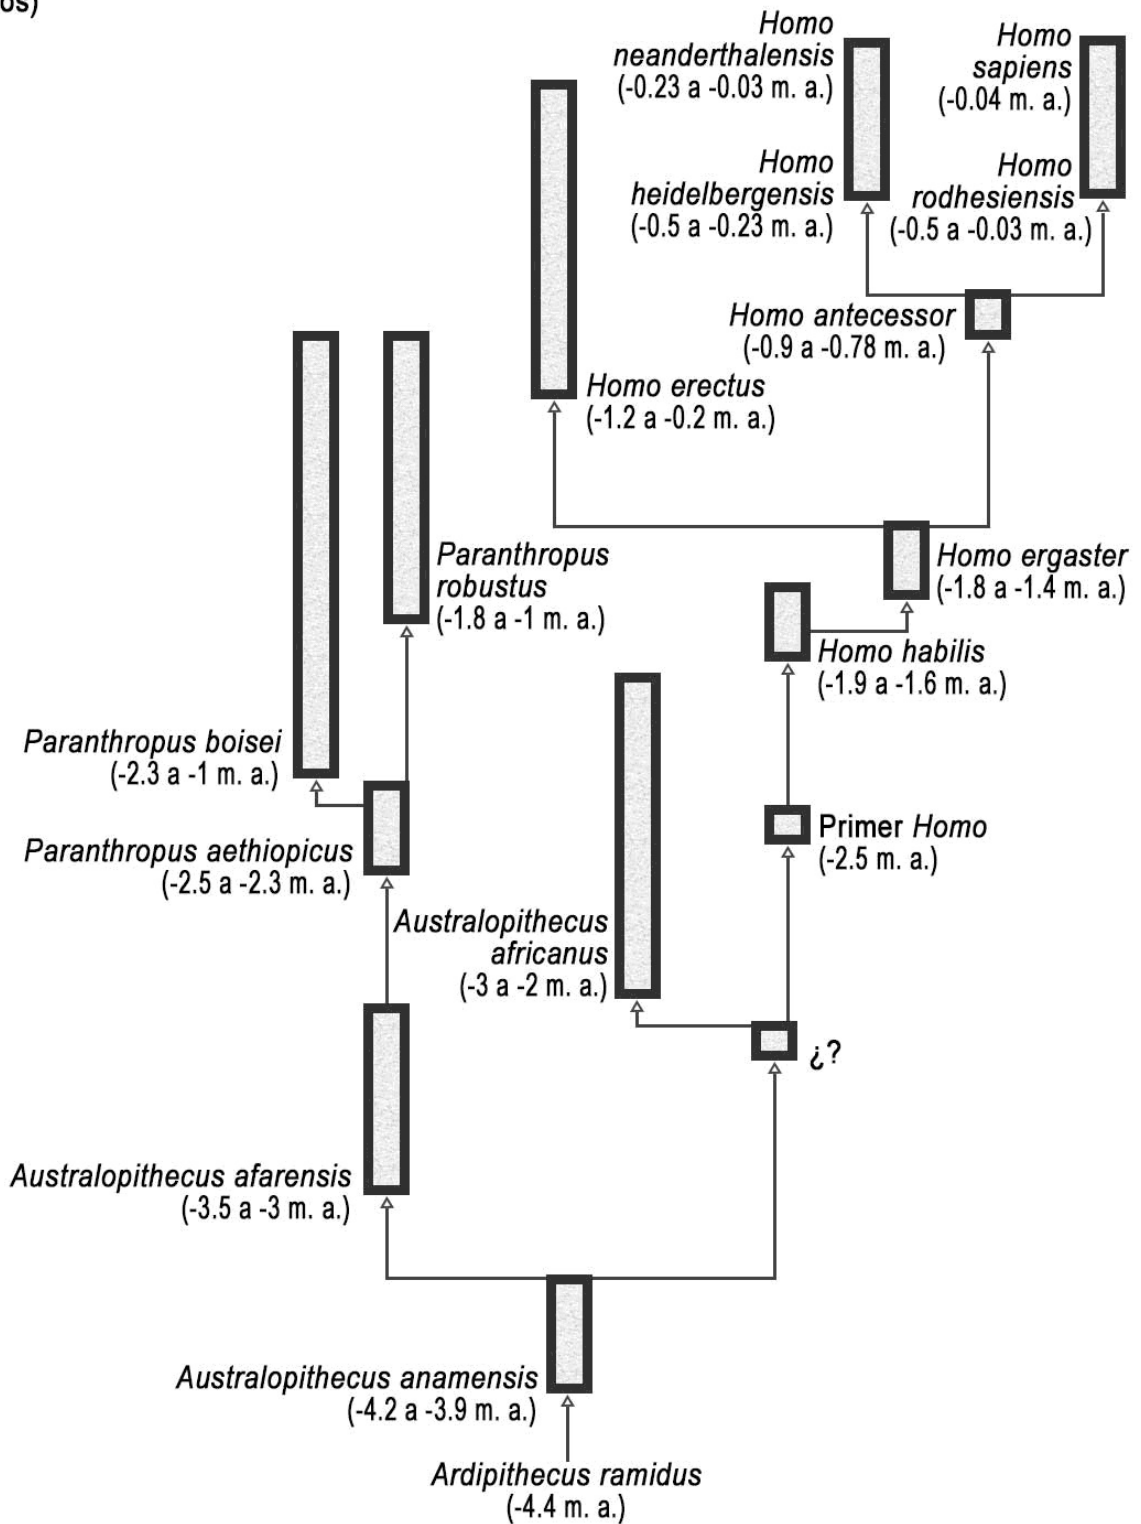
os)

Homo neanderthalensis (-0.23 a -0.03 m. a.)

Homo sapiens (-0.04 m. a.)

Homo heidelbergensis (-0.5 a -0.23 m. a.)

Homo rodhesiensis (-0.5 a -0.03 m. a.)

Homo antecessor (-0.9 a -0.78 m. a.)

Homo erectus (-1.2 a -0.2 m. a.)

Paranthropus robustus (-1.8 a -1 m. a.)

Homo ergaster (-1.8 a -1.4 m. a.)

Homo habilis (-1.9 a -1.6 m. a.)

Paranthropus boisei (-2.3 a -1 m. a.)

Primer Homo (-2.5 m. a.)

Paranthropus aethiopicus (-2.5 a -2.3 m. a.)

Australopithecus africanus (-3 a -2 m. a.)

¿?

Australopithecus afarensis (-3.5 a -3 m. a.)

Australopithecus anamensis (-4.2 a -3.9 m. a.)

Ardipithecus ramidus (-4.4 m. a.)